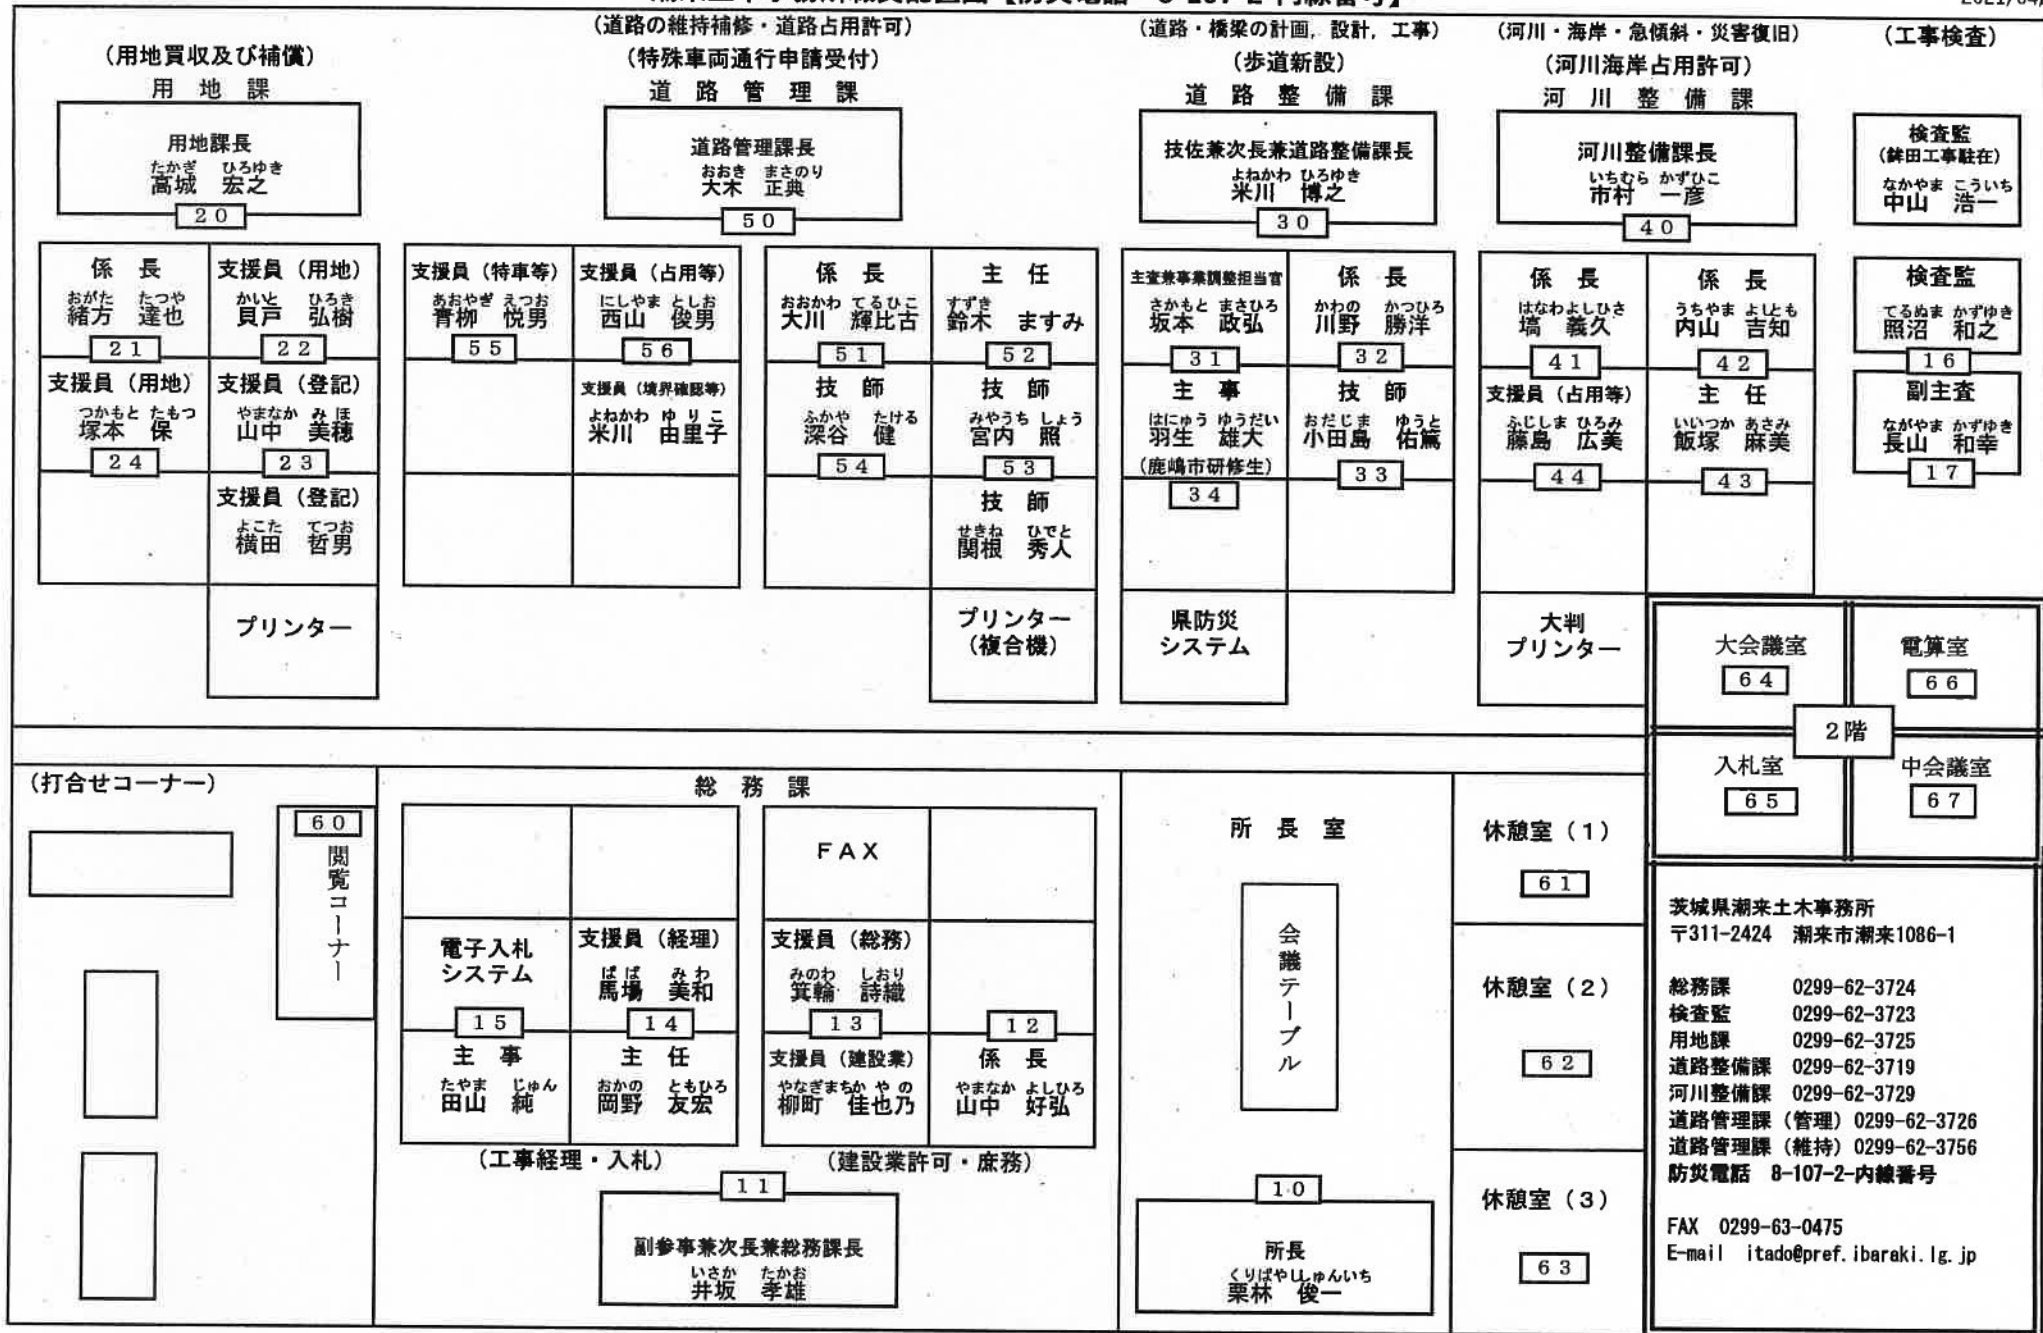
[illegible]【防災電話 8-107-2-内線番号】

(用地買収及び補償)
用 地 課
用地課長
たかぎ ひろゆき
高城 宏之
20

係 長
おがた たつや
緒方 達也
21

支援員(用地)
かいと ひろき
貝戸 弘樹
22

支援員(用地)
つかもと たもつ
塚本 保
24

支援員(登記)
やまなか みほ
山中 美穂
23

支援員(登記)
よこた てつお
横田 哲男

プリンター

(道路の維持補修・道路占用許可)
(特殊車両通行申請受付)
道 路 管 理 課
道路管理課長
おおき まさのり
大木 正典
50

支援員(特車等)
あおやぎ えつお
青柳 悦男
55

支援員(占用等)
にしやま としお
西山 俊男
56

支援員(境界確認等)
よねかわ ゆりこ
米川 由里子

係 長
おおかわ てるひこ
大川 輝比古
51

主 任
すずき ますみ
鈴木 ますみ
52

技 師
ふかや たける
深谷 健
54

技 師
みやうち しょう
宮内 照
53

技 師
せきね ひでと
関根 秀人

プリンター
(複合機)

(道路・橋梁の計画, 設計, 工事)
(歩道新設)
道 路 整 備 課
技佐兼次長兼道路整備課長
よねかわ ひろゆき
米川 博之
30

主査兼事業調整担当官
さかもと まさひろ
坂本 政弘
31

係 長
かわの かつひろ
川野 勝洋
32

主 事
はにゅう ゆうだい
羽生 雄大
(鹿嶋市研修生)
34

技 師
おだじま ゆうと
小田島 佑篤
33

県防災
システム

(河川・海岸・急傾斜・災害復旧)
(河川海岸占用許可)
河 川 整 備 課
河川整備課長
いちむら かずひこ
市村 一彦
40

係 長
はなわよしひさ
塙 義久
41

係 長
うちやま よしとも
内山 吉知
42

支援員(占用等)
ふじしま ひろみ
藤島 広美
44

主 任
いいつか あさみ
飯塚 麻美
43

大判
プリンター

(工事検査)
検査監
(鉾田工事駐在)
なかやま こういち
中山 浩一

検査監
てるぬま かずゆき
照沼 和之
16

副主査
ながやま かずゆき
長山 和幸
17

大会議室
64

電算室
66

2階

入札室
65

中会議室
67

(打合せコーナー)

60
閲覧コーナー

総 務 課

FAX

電子入札
システム
15

支援員(経理)
ばば みわ
馬場 美和
14

支援員(総務)
みのわ しおり
箕輪 詩織
13

12

主 事
たやま じゅん
田山 純

主 任
おかの ともひろ
岡野 友宏

支援員(建設業)
やなぎまちか やの
柳町 佳也乃

係 長
やまなか よしひろ
山中 好弘

(工事経理・入札)
(建設業許可・庶務)

11
副参事兼次長兼総務課長
いさか たかお
井坂 孝雄

所 長 室
会議テーブル
10
所長
くりばやししゅんいち
栗林 俊一

休憩室(1)
61

休憩室(2)
62

休憩室(3)
63

茨城県潮来土木事務所
〒311-2424 潮来市潮来1086-1

総務課 0299-62-3724
検査監 0299-62-3723
用地課 0299-62-3725
道路整備課 0299-62-3719
河川整備課 0299-62-3729
道路管理課(管理) 0299-62-3726
道路管理課(維持) 0299-62-3756
防災電話 8-107-2-内線番号

FAX 0299-63-0475
E-mail itado@pref.ibaraki.lg.jp